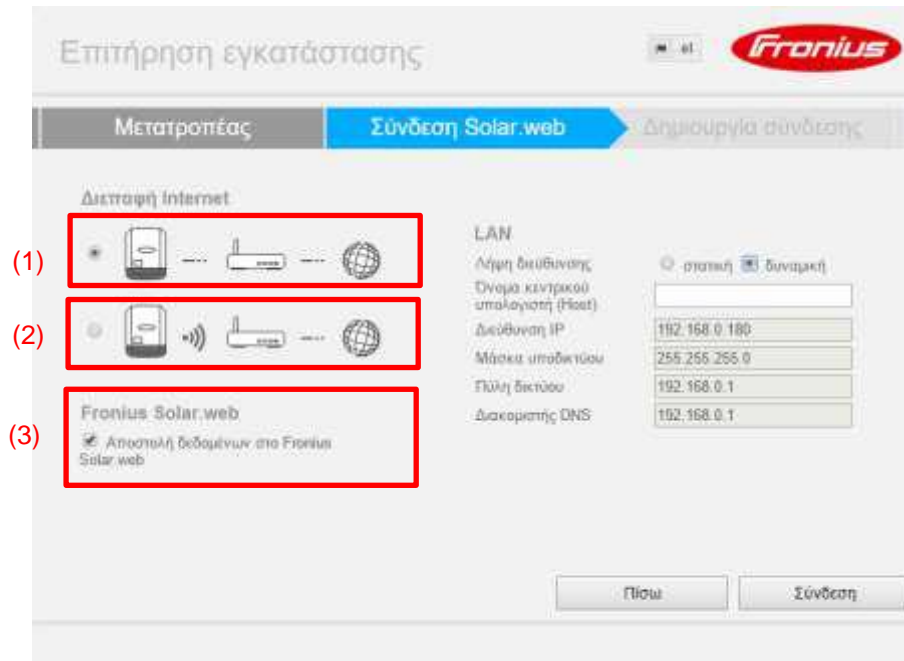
Επιτήρηση εγκατάστασης

el

Fronius

Μετατροπέας

Σύνδεση Solar.web

Δημιουργία σύνδεσης

Διεπαφή Internet

(1)

(2)

(3)

Fronius Solar.web

Αποστολή δεδομένων στο Fronius Solar.web

LAN

Λήψη διεύθυνσης

στατική

δυναμική

Όνομα κεντρικού υπολογιστή (Host)

Διεύθυνση IP

192.168.0.180

Μάσκα υποδικτύου

255.255.255.0

Πύλη δικτύου

192.168.0.1

Διακομιστής DNS

192.168.0.1

Πίσω

Σύνδεση